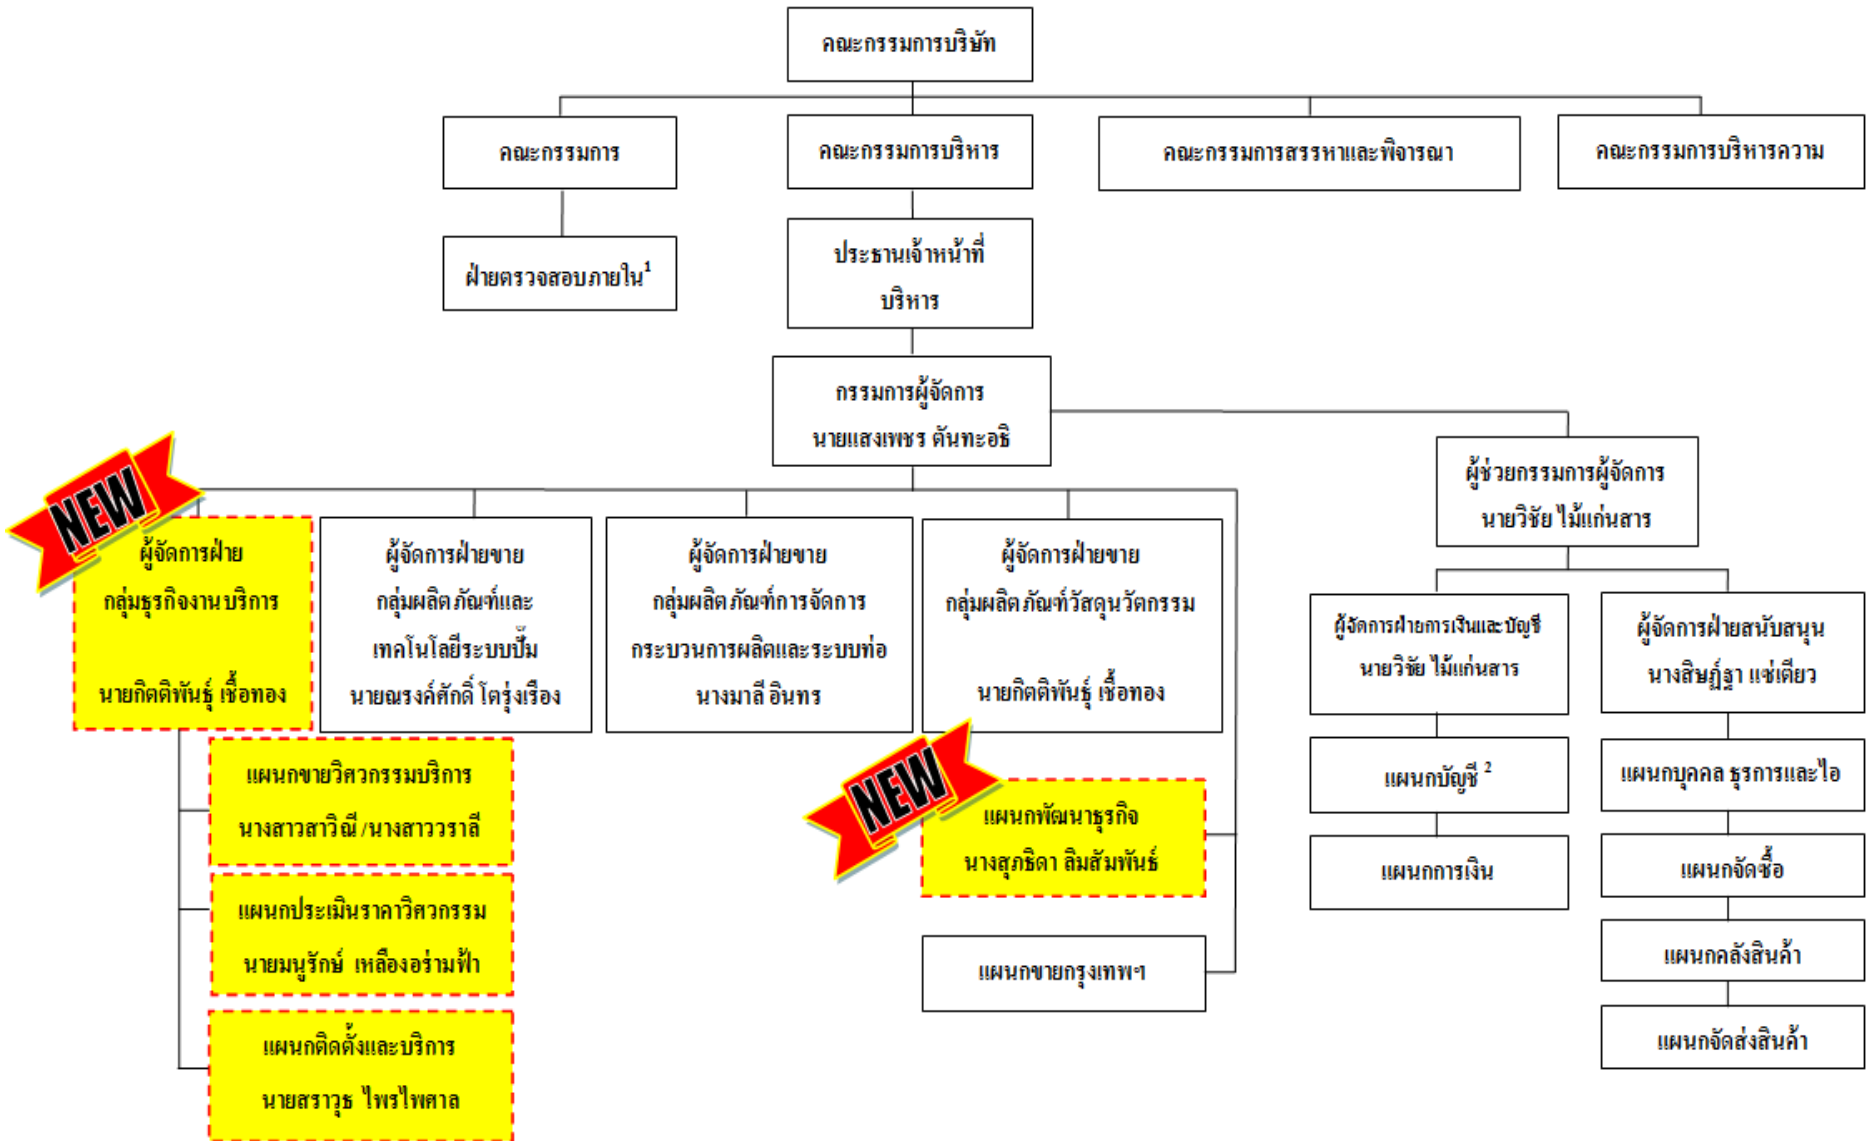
คณะกรรมการบริษัท

คณะกรรมการ

คณะกรรมการบริหาร

คณะกรรมการสรรหาและพิจารณา

คณะกรรมการบริหารความ

ฝ่ายตรวจสอบภายใน$^1$

ประธานเจ้าหน้าที่บริหาร

กรรมการผู้จัดการ
นายแสงเพชร ตันทะอธิ

ผู้ช่วยกรรมการผู้จัดการ
นายวิชัย ไม้แก่นสาร

NEW

ผู้จัดการฝ่าย
กลุ่มธุรกิจงานบริการ

นายกิตติพันธุ์ เชื้อทอง

ผู้จัดการฝ่ายขาย
กลุ่มผลิตภัณฑ์และ
เทคโนโลยีระบบปั๊ม
นายณรงค์ศักดิ์ โตรุ่งเรือง

ผู้จัดการฝ่ายขาย
กลุ่มผลิตภัณฑ์การจัดการ
กระบวนการผลิตและระบบท่อ
นางมาลี อินทร

ผู้จัดการฝ่ายขาย
กลุ่มผลิตภัณฑ์วัสดุนวัตกรรม

นายกิตติพันธุ์ เชื้อทอง

ผู้จัดการฝ่ายการเงินและบัญชี
นายวิชัย ไม้แก่นสาร

ผู้จัดการฝ่ายสนับสนุน
นางสินฏ์ฐา แซ่เตียว

แผนกขายวิศวกรรมบริการ
นางสาวสาวิณี /นางสาววราลี

แผนกประเมินราคาวิศวกรรม
นายมนูรักษ์ เหลืองอร่ามฟ้า

แผนกติดตั้งและบริการ
นายสราวุธ ไพรไพศาล

NEW

แผนกพัฒนาธุรกิจ
นางสุภธิดา ลิมสัมพันธ์

แผนกขายกรุงเทพฯ

แผนกบัญชี $^2$

แผนกการเงิน

แผนกบุคคล ธุรการและไอ

แผนกจัดซื้อ

แผนกคลังสินค้า

แผนกจัดส่งสินค้า